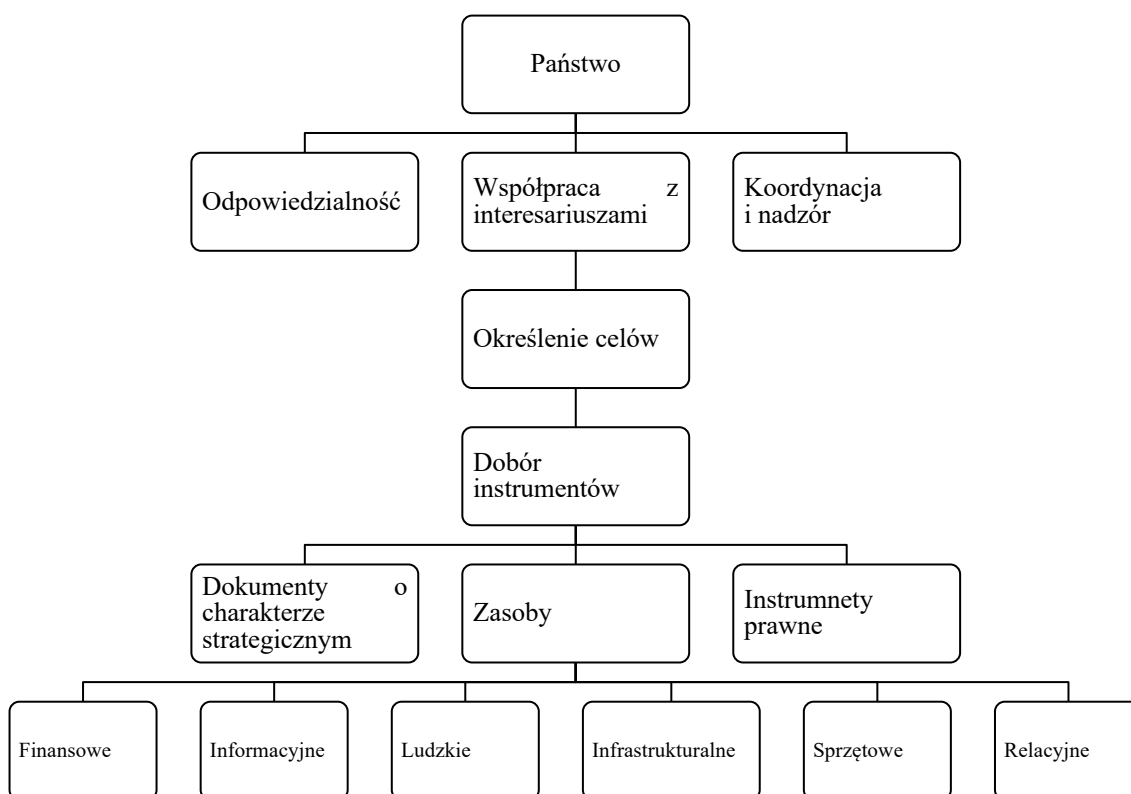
Państwo

Odpowiedzialność

Współpraca z interesariuszami

Koordynacja i nadzór

Określenie celów

Dobór instrumentów

Dokumenty o charakterze strategicznym

Zasoby

Instrumnety prawne

Finansowe

Informacyjne

Ludzkie

Infrastrukturalne

Sprzętowe

Relacyjne